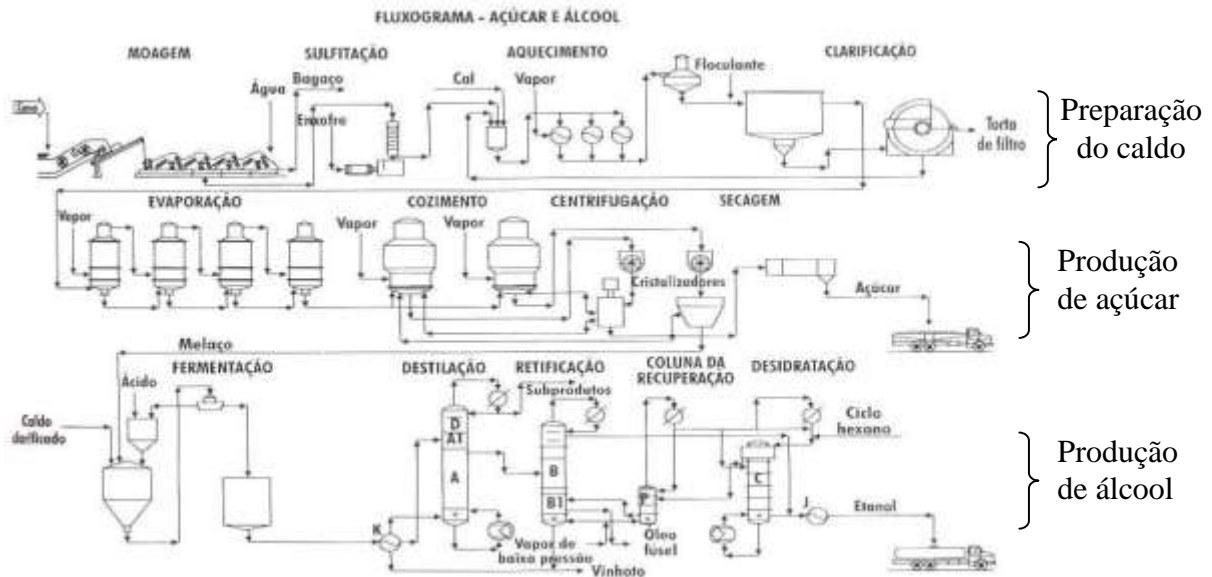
FLUXOGRAMA - AÇÚCAR E ÁLCOOL

MOAGEM

SULFITAÇÃO

AQUECIMENTO

CLARIFICAÇÃO

Cana

Água

Bagaço

Enxofre

Cal

Vapor

Floculante

Torta de filtro

Preparação do caldo

EVAPORAÇÃO

COZIMENTO

CENTRIFUGAÇÃO

SECAGEM

Vapor

Vapor

Vapor

Cristalizadores

Açúcar

Produção de açúcar

Melaço

FERMENTAÇÃO

DESTILAÇÃO

RETIFICAÇÃO

COLUNA DA RECUPERAÇÃO

DESIDRATAÇÃO

Ácido

Caldo clarificado

Subprodutos

Ciclo hexano

D

AT

A

B

B1

P

C

K

J

Etanol

Vapor de baixa pressão

Óleo fúsel

Vinhoto

Produção de álcool